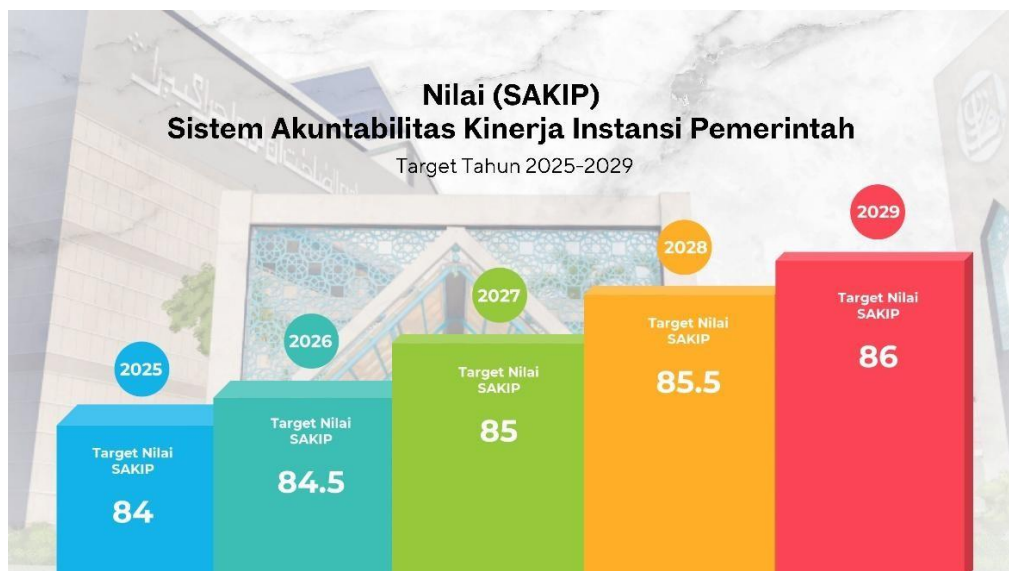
Nilai (SAKIP)
Sistem Akuntabilitas Kinerja Instansi Pemerintah
Target Tahun 2025-2029

2025
Target Nilai SAKIP
84

2026
Target Nilai SAKIP
84.5

2027
Target Nilai SAKIP
85

2028
Target Nilai SAKIP
85.5

2029
Target Nilai SAKIP
86